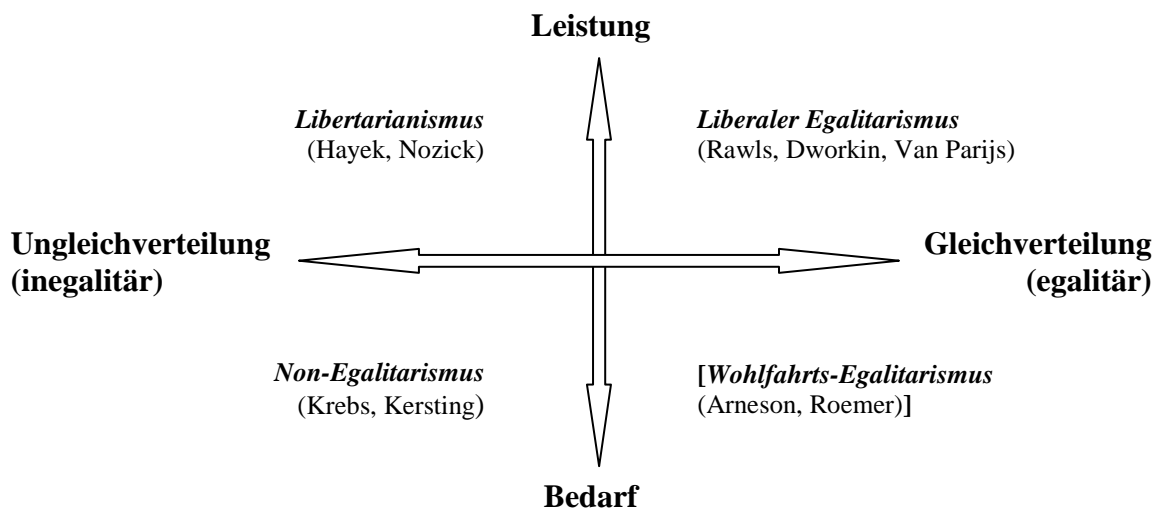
Leistung

Libertarianismus
(Hayek, Nozick)

Liberaler Egalitarismus
(Rawls, Dworkin, Van Parijs)

Ungleichverteilung
(inegalitär)

Gleichverteilung
(egalitär)

Non-Egalitarismus
(Krebs, Kersting)

[Wohlfahrts-Egalitarismus
(Arneson, Roemer)]

Bedarf